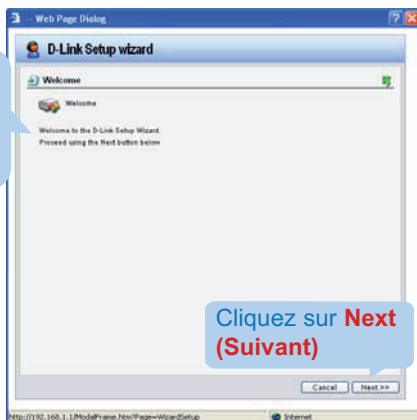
-- Web Page Dialog

D-Link Setup wizard

Welcome

Welcome

Welcome to the D-Link Setup Wizard.
Proceed using the Next button below

Cliquez sur **Next (Suivant)**

Cancel Next >>

http://192.168.1.1/ModalFrame.htm?Page=WizardSetup Internet